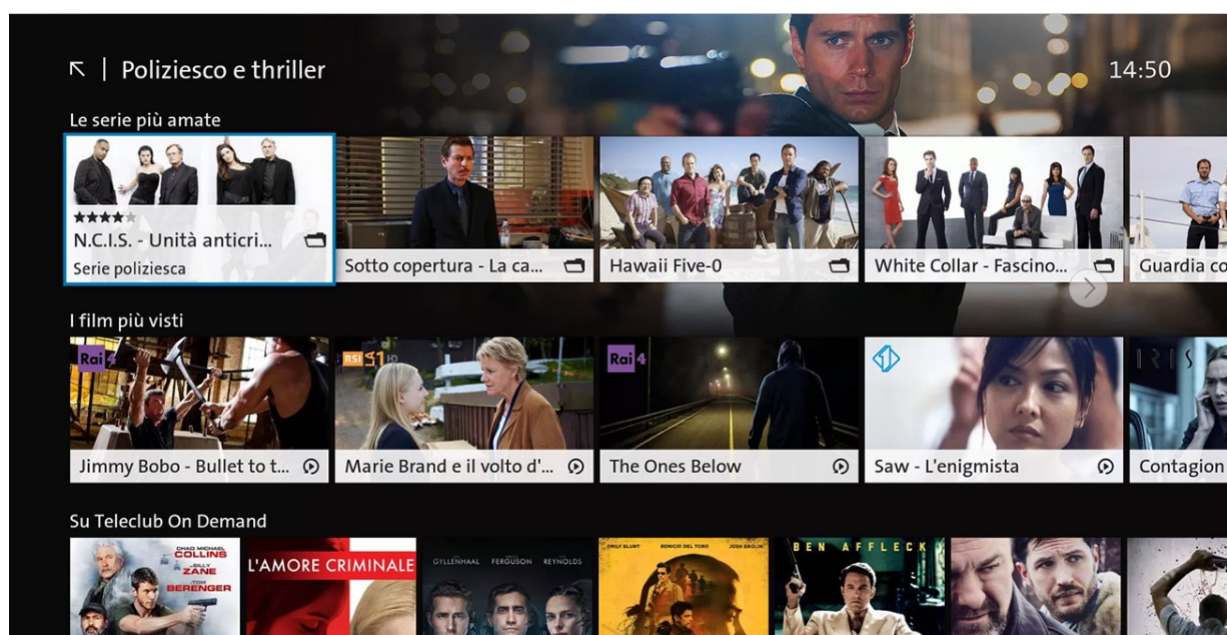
Poliziesco e thriller

14:50

Le serie più amate

N.C.I.S. - Unità anticri...
Serie poliziesca

Sotto copertura - La ca...

Hawaii Five-0

White Collar - Fascino...

Guardia co

I film più visti

Rai 4
Jimmy Bobo - Bullet to t...

RSI S1 HD
Marie Brand e il volto d'...

Rai 4
The Ones Below

Saw - L'enigmista

IRIS
Contagion

Su Teleclub On Demand

CHAD MICHAEL COLLINS
BILLY ZANE
TOM BERENGER

L'AMORE CRIMINALE

GYLLENHAAL FERGUSON REYNOLDS

EMILY BLUNT BENICIO DEL TORO JOSH BROLIN

BEN AFFLECK